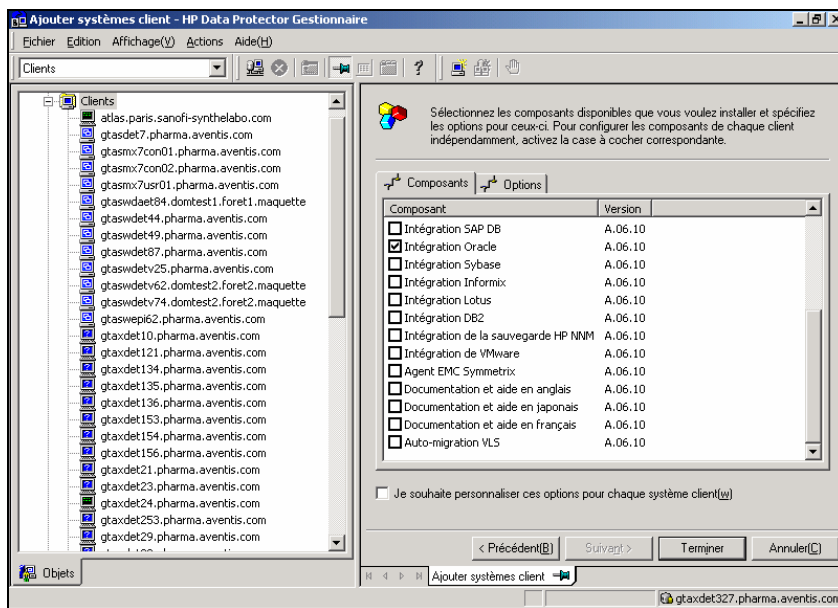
Ajouter systèmes client - HP Data Protector Gestionnaire

Fichier Edition Affichage(V) Actions Aide(H)

Clients

Clients
atlas.paris.sanofi-synthelabo.com
gtasdet7.pharma.aventis.com
gtasmx7con01.pharma.aventis.com
gtasmx7con02.pharma.aventis.com
gtasmx7usr01.pharma.aventis.com
gtaswdaet84.domtest1.foret1.maquette
gtaswdet44.pharma.aventis.com
gtaswdet49.pharma.aventis.com
gtaswdet87.pharma.aventis.com
gtaswdetv25.pharma.aventis.com
gtaswdetv62.domtest2.foret2.maquette
gtaswdetv74.domtest2.foret2.maquette
gtaswepi62.pharma.aventis.com
gtaxdet10.pharma.aventis.com
gtaxdet121.pharma.aventis.com
gtaxdet134.pharma.aventis.com
gtaxdet135.pharma.aventis.com
gtaxdet136.pharma.aventis.com
gtaxdet153.pharma.aventis.com
gtaxdet154.pharma.aventis.com
gtaxdet156.pharma.aventis.com
gtaxdet21.pharma.aventis.com
gtaxdet23.pharma.aventis.com
gtaxdet24.pharma.aventis.com
gtaxdet253.pharma.aventis.com
gtaxdet29.pharma.aventis.com

Objets

Sélectionnez les composants disponibles que vous voulez installer et spécifiez les options pour ceux-ci. Pour configurer les composants de chaque client indépendamment, activez la case à cocher correspondante.

Composants | Options

| Composant | Version |
|---|---|
| Intégration SAP DB | A.06.10 |
| Intégration Oracle | A.06.10 |
| Intégration Sybase | A.06.10 |
| Intégration Informix | A.06.10 |
| Intégration Lotus | A.06.10 |
| Intégration DB2 | A.06.10 |
| Intégration de la sauvegarde HP NNM | A.06.10 |
| Intégration de VMware | A.06.10 |
| Agent EMC Symmetrix | A.06.10 |
| Documentation et aide en anglais | A.06.10 |
| Documentation et aide en japonais | A.06.10 |
| Documentation et aide en français | A.06.10 |
| Auto-migration VLS | A.06.10 |

Je souhaite personnaliser ces options pour chaque système client(w)

< Précédent(B) Suivant > Terminer Annuler(C)

Ajouter systèmes client

gtaxdet327.pharma.aventis.com